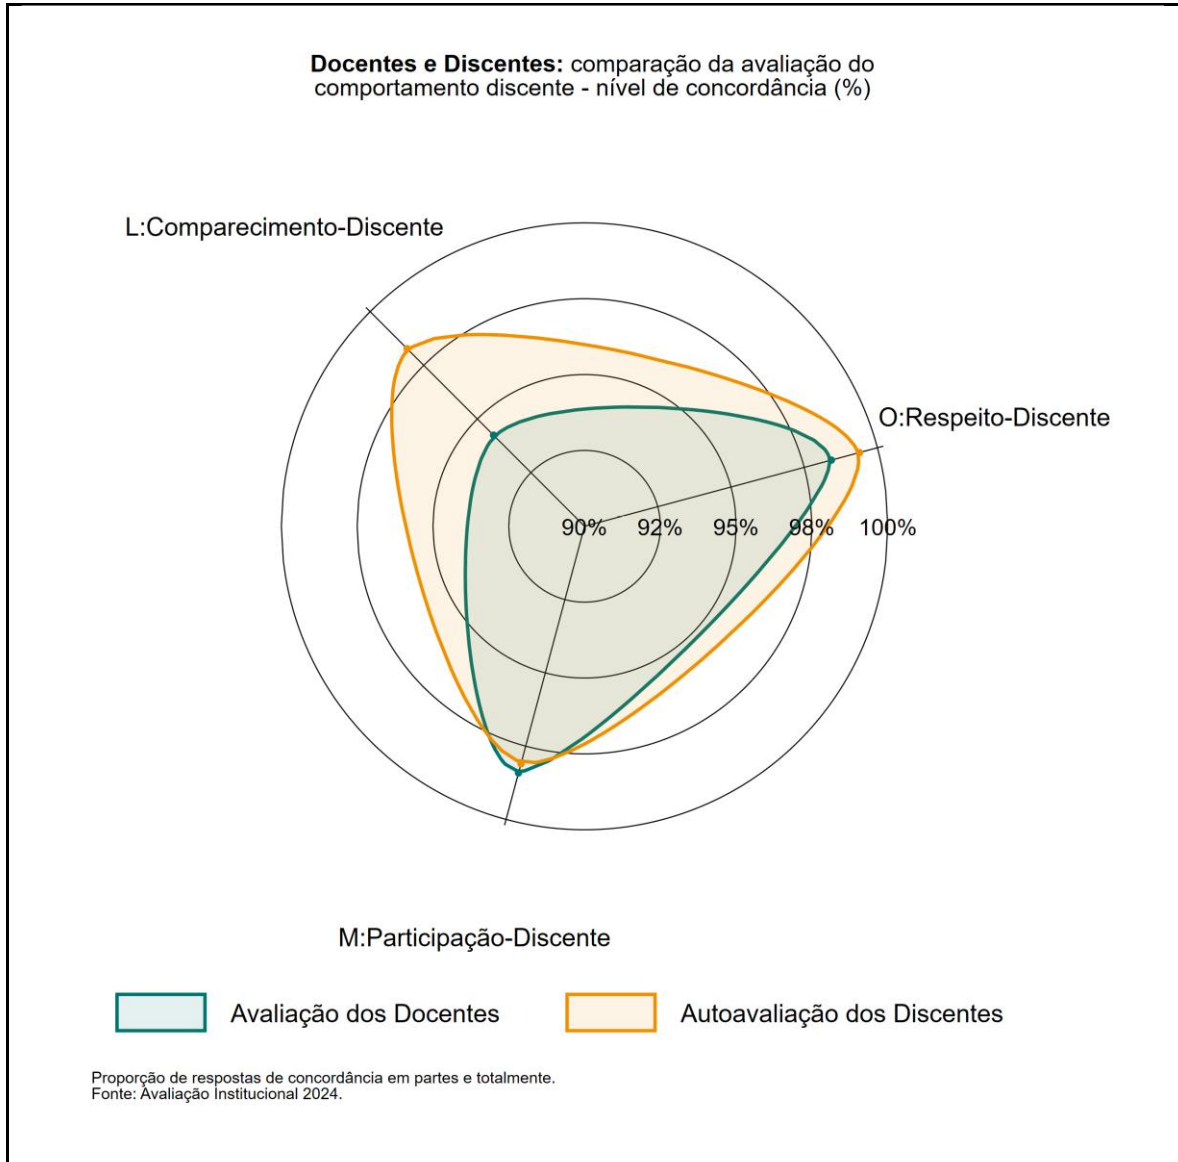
**Docentes e Discentes:** comparação da avaliação do comportamento discente - nível de concordância (%)

L:Comparecimento-Discente

O:Respeito-Discente

90%
92%
95%
98%
100%

M:Participação-Discente

Avaliação dos Docentes

Autoavaliação dos Discentes

Proporção de respostas de concordância em partes e totalmente.
Fonte: Avaliação Institucional 2024.